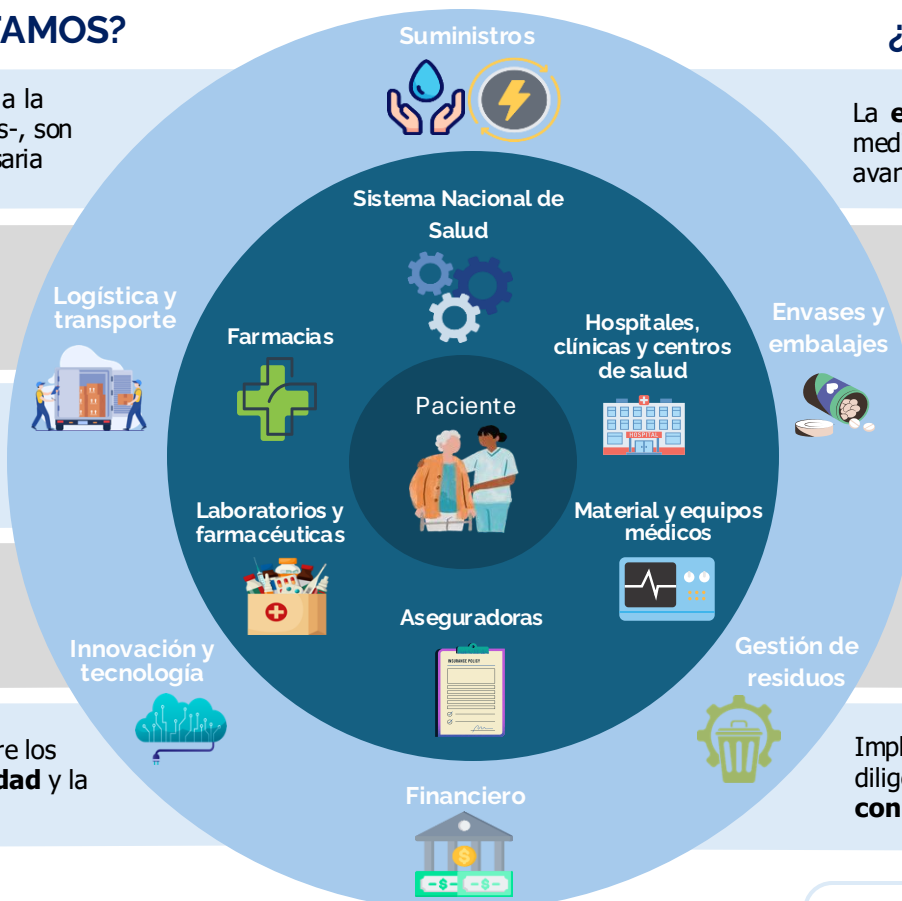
AMOS?

a la
s-, son
saria

re los
dad y la

¿

La e
med
avan

Impl
dilig
con

Suministros

Sistema Nacional de Salud

Logística y transporte

Farmacias

Hospitales, clínicas y centros de salud

Envases y embalajes

Paciente

Laboratorios y farmacéuticas

Material y equipos médicos

Aseguradoras

INSURANCE POLICY

Innovación y tecnología

Gestión de residuos

Financiero

HOSPITAL